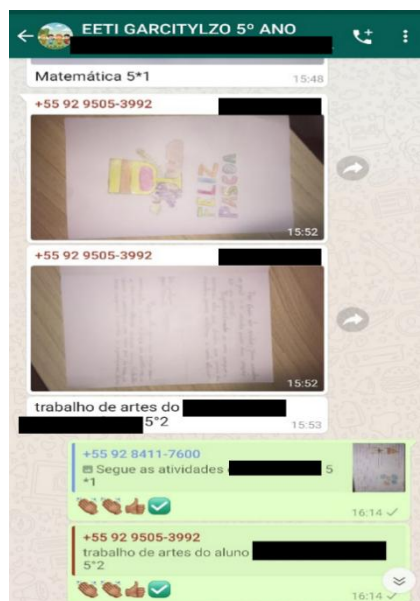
EETI GARCITYLZO 5º ANO

Matemática 5*1 15:48

+55 92 9505-3992

FELIZ PASCOA

15:52

+55 92 9505-3992

15:52

trabalho de artes do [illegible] 5*2 15:53

+55 92 8411-7600
Segue as atividades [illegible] 5 *1

16:14

+55 92 9505-3992
trabalho de artes do aluno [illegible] 5*2

16:14